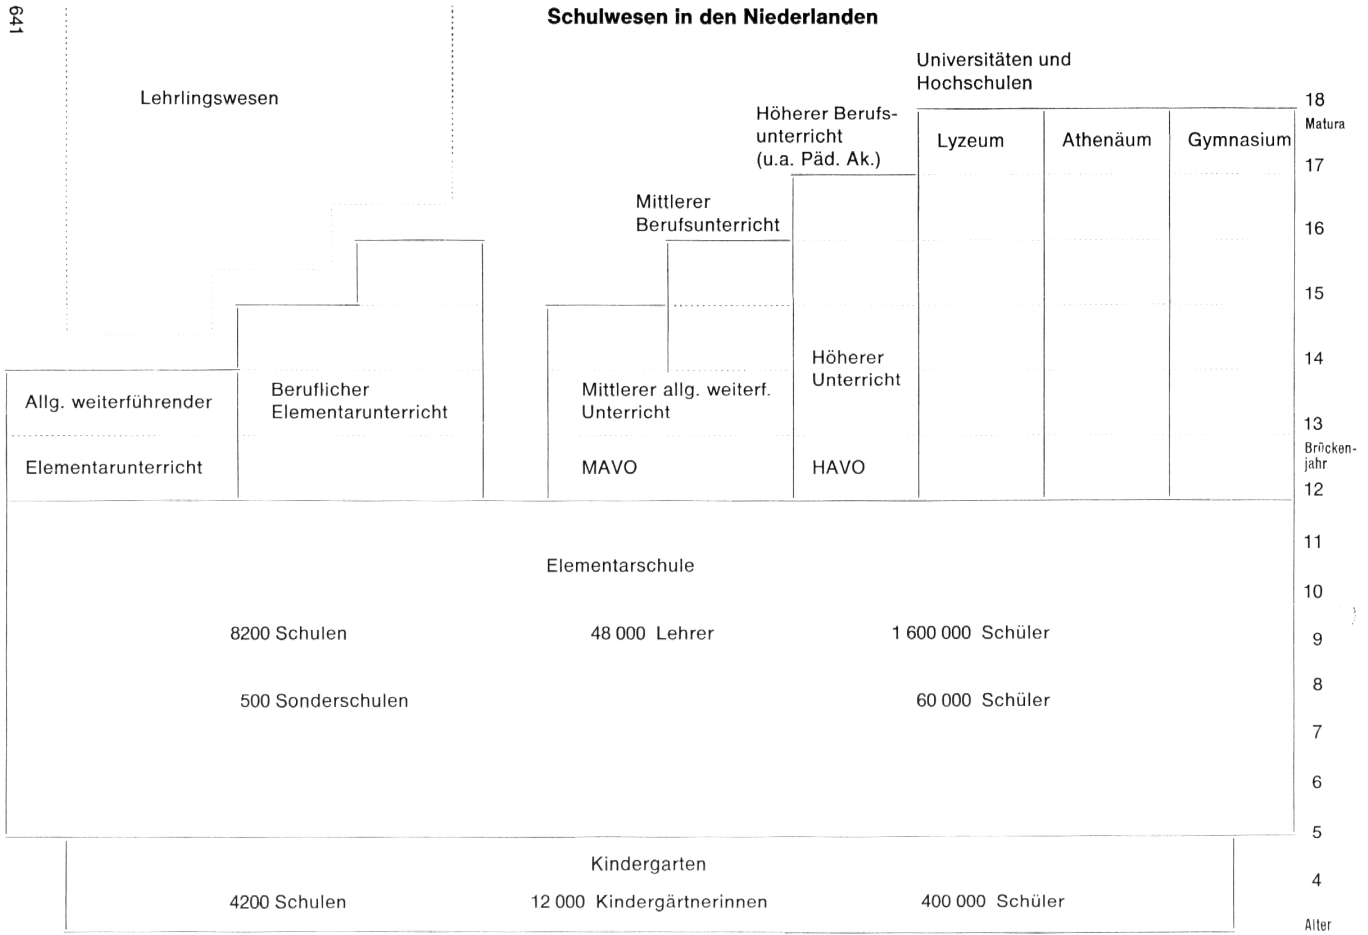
641

Schulwesen in den Niederlanden

Lehrlingswesen

Universitäten und Hochschulen

Höherer Berufsunterricht (u.a. Päd. Ak.)

Mittlerer Berufsunterricht

Lyzeum

Athenäum

Gymnasium

Allg. weiterführender

Elementarunterricht

Beruflicher Elementarunterricht

Mittlerer allg. weiterf. Unterricht

MAVO

Höherer Unterricht

HAVO

Elementarschule

8200 Schulen

48 000 Lehrer

1 600 000 Schüler

500 Sonderschulen

60 000 Schüler

Kindergarten

4200 Schulen

12 000 Kindergärtnerinnen

400 000 Schüler

18
Matura
17
16
15
14
13
Brückenjahr
12
11
10
9
8
7
6
5
4
Alter